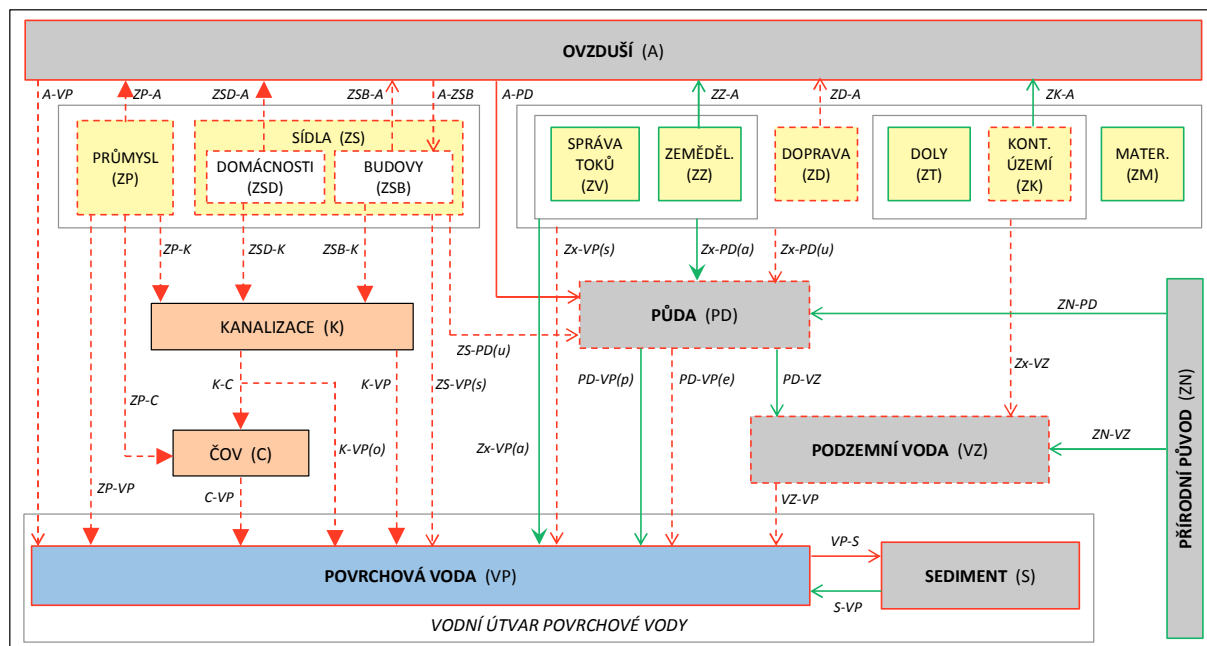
OVZDUŠÍ (A)

A-VP
ZP-A
ZSD-A
ZSB-A
A-ZSB
A-PD
ZZ-A
ZD-A
ZK-A

PRŮMYSL (ZP)
SÍDLA (ZS)
DOMÁCNOSTI (ZSD)
BUDOVY (ZSB)

SPRÁVA TOKŮ (ZV)
ZEMĚDĚL. (ZZ)
DOPRAVA (ZD)
DOLY (ZT)
KONT. ÚZEMÍ (ZK)
MATER. (ZM)

ZP-K
ZSD-K
ZSB-K
Zx-VP(s)
Zx-PD(a)
Zx-PD(u)

KANALIZACE (K)
PŮDA (PD)
ZN-PD
ZS-PD(u)

K-C
K-VP
ZS-VP(s)
PD-VP(p)
PD-VP(e)
PD-VZ
Zx-VZ
ZP-C

PŘÍRODNÍ PŮVOD (ZN)

ČOV (C)
K-VP(o)
Zx-VP(a)
PODZEMNÍ VODA (VZ)
ZN-VZ

ZP-VP
C-VP
VZ-VP

POVRCHOVÁ VODA (VP)
VP-S
SEDIMENT (S)
S-VP

VODNÍ ÚTVAR POVRCHOVÉ VODY